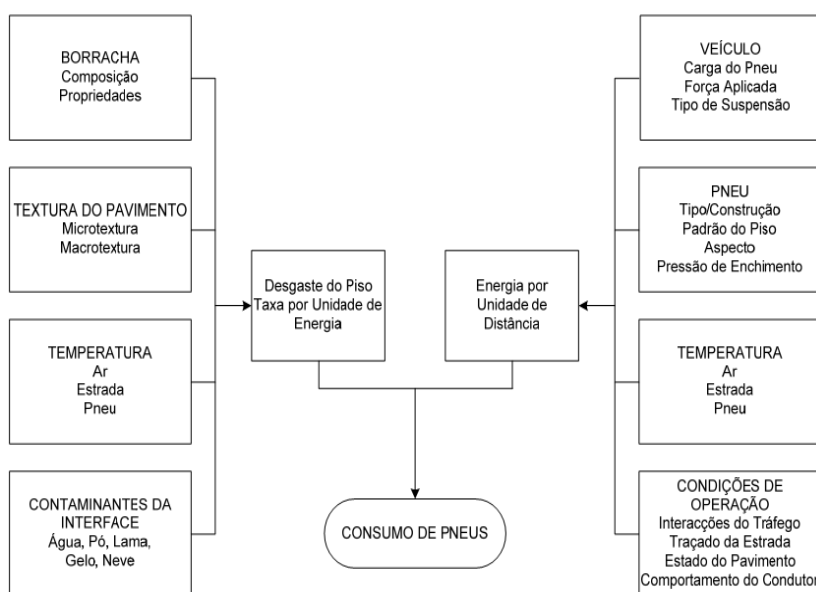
BORRACHA
Composição
Propriedades

TEXTURA DO PAVIMENTO
Microtextura
Macrotextura

TEMPERATURA
Ar
Estrada
Pneu

CONTAMINANTES DA INTERFACE
Água, Pó, Lama, Gelo, Neve

Desgaste do Piso
Taxa por Unidade de Energia

Energia por Unidade de Distância

CONSUMO DE PNEUS

VEÍCULO
Carga do Pneu
Força Aplicada
Tipo de Suspensão

PNEU
Tipo/Construção
Padrão do Piso
Aspecto
Pressão de Enchimento

TEMPERATURA
Ar
Estrada
Pneu

CONDIÇÕES DE OPERAÇÃO
Interacções do Tráfego
Traçado da Estrada
Estado do Pavimento
Comportamento do Condutor